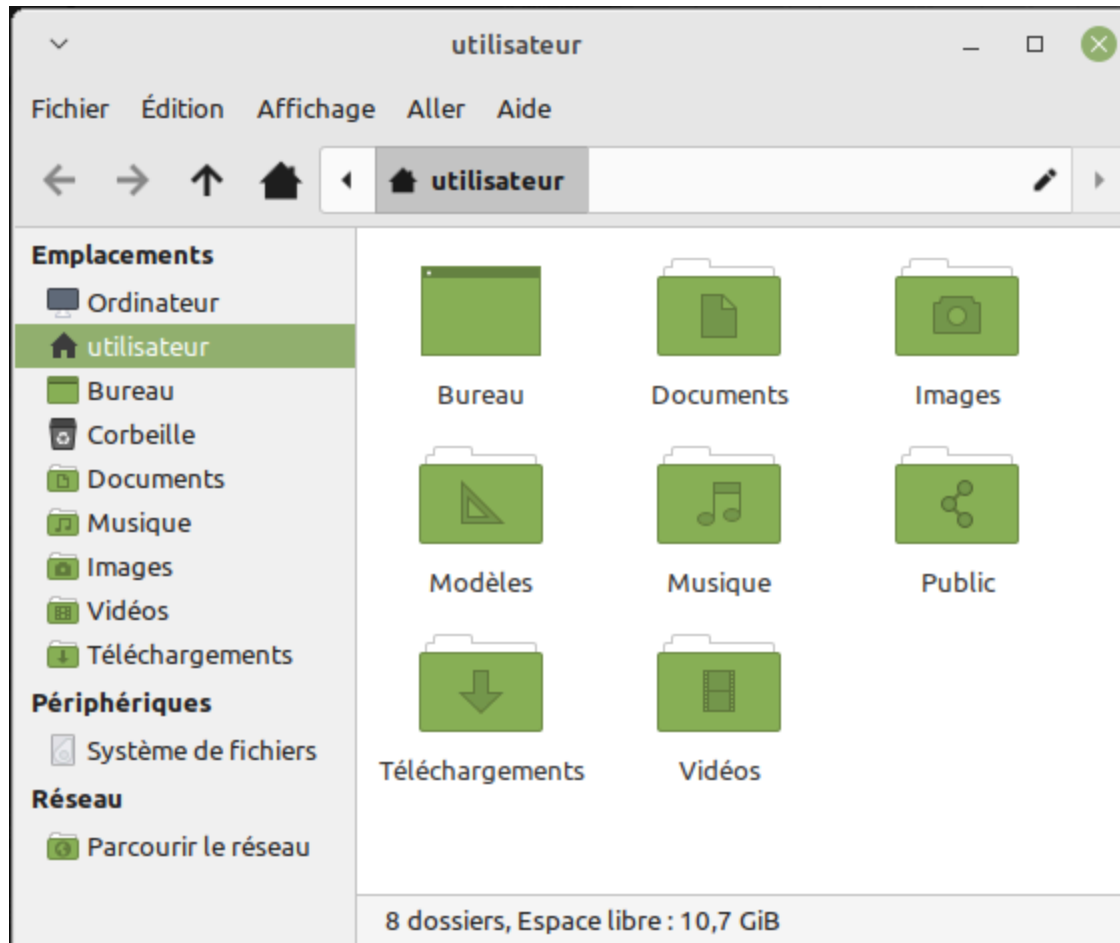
utilisateur

Fichier Édition Affichage Aller Aide

utilisateur

Emplacements
Ordinateur
utilisateur
Bureau
Corbeille
Documents
Musique
Images
Vidéos
Téléchargements
Périphériques
Système de fichiers
Réseau
Parcourir le réseau

Bureau
Documents
Images
Modèles
Musique
Public
Téléchargements
Vidéos

8 dossiers, Espace libre : 10,7 GiB